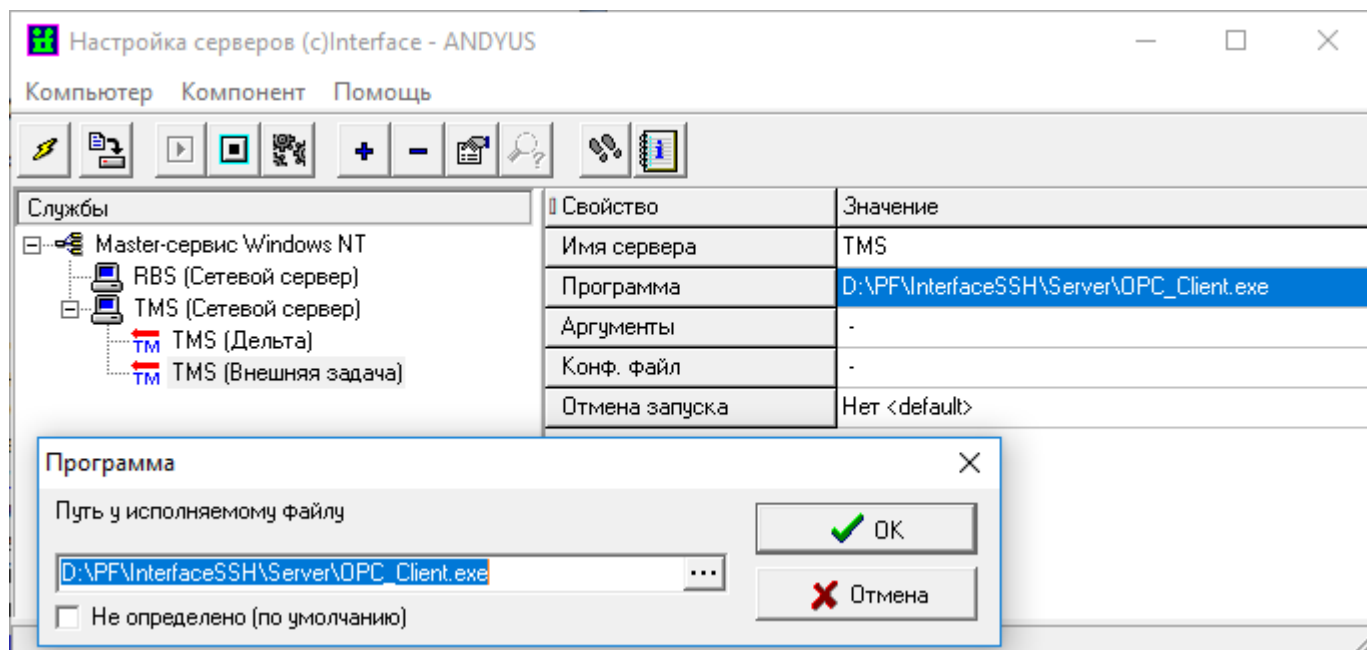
Настройка серверов (c)Interface - ANDYUS

Компьютер Компонент Помощь

Службы

Master-сервис Windows NT
RBS (Сетевой сервер)
TMS (Сетевой сервер)
TMS (Дельта)
TMS (Внешняя задача)

| Свойство | Значение |
|---|---|
| Имя сервера | TMS |
| Программа | D:\PF\InterfaceSSH\Server\OPC_Client.exe |
| Аргументы | - |
| Конф. файл | - |
| Отмена запуска | Нет <default> |

Программа

Путь у исполняемому файлу

D:\PF\InterfaceSSH\Server\OPC_Client.exe ...

Не определено (по умолчанию)

OK

Отмена